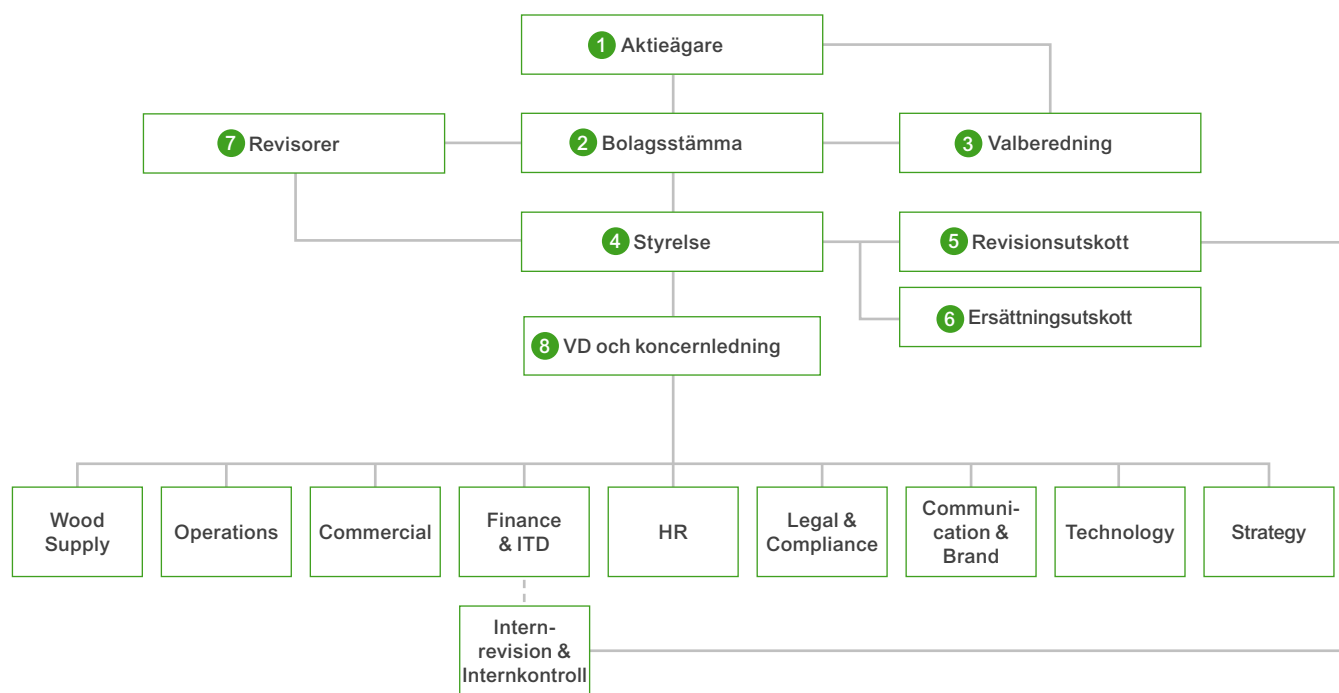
1 Aktieägare

7 Revisorer

2 Bolagsstämma

3 Valberedning

4 Styrelse

5 Revisionsutskott

6 Ersättningsutskott

8 VD och koncernledning

Wood Supply

Operations

Commercial

Finance & ITD

HR

Legal & Compliance

Communication & Brand

Technology

Strategy

Internrevision & Internkontroll